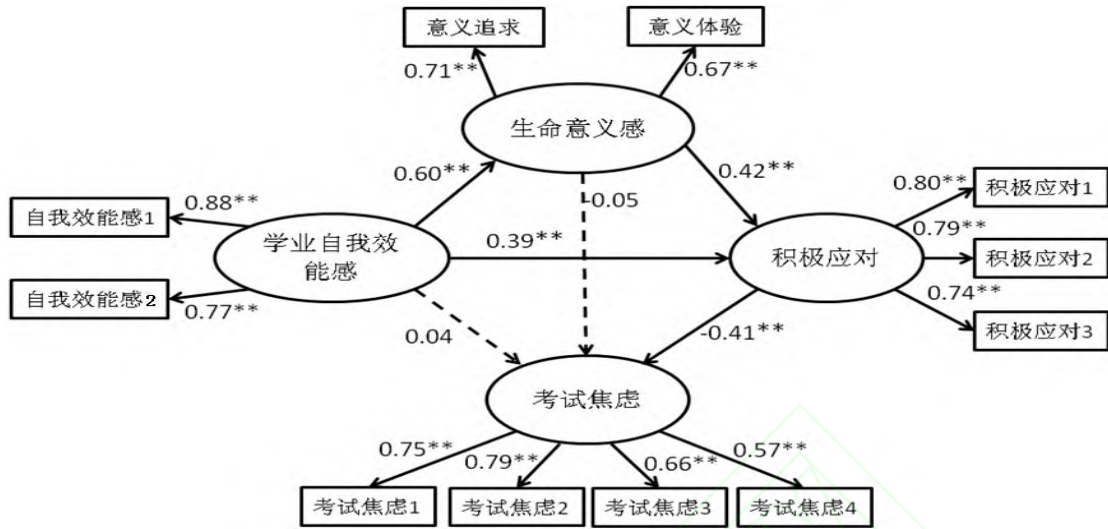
意义追求

意义体验

0.71**

0.67**

生命意义感

0.60**

0.42**

-0.05

0.88**

0.80**

积极应对1

自我效能感1

0.79**

学业自我效能感

0.39**

积极应对

积极应对2

自我效能感2

0.74**

0.77**

-0.41**

0.04

积极应对3

考试焦虑

0.75**

0.57**

0.79**

0.66**

考试焦虑1

考试焦虑2

考试焦虑3

考试焦虑4